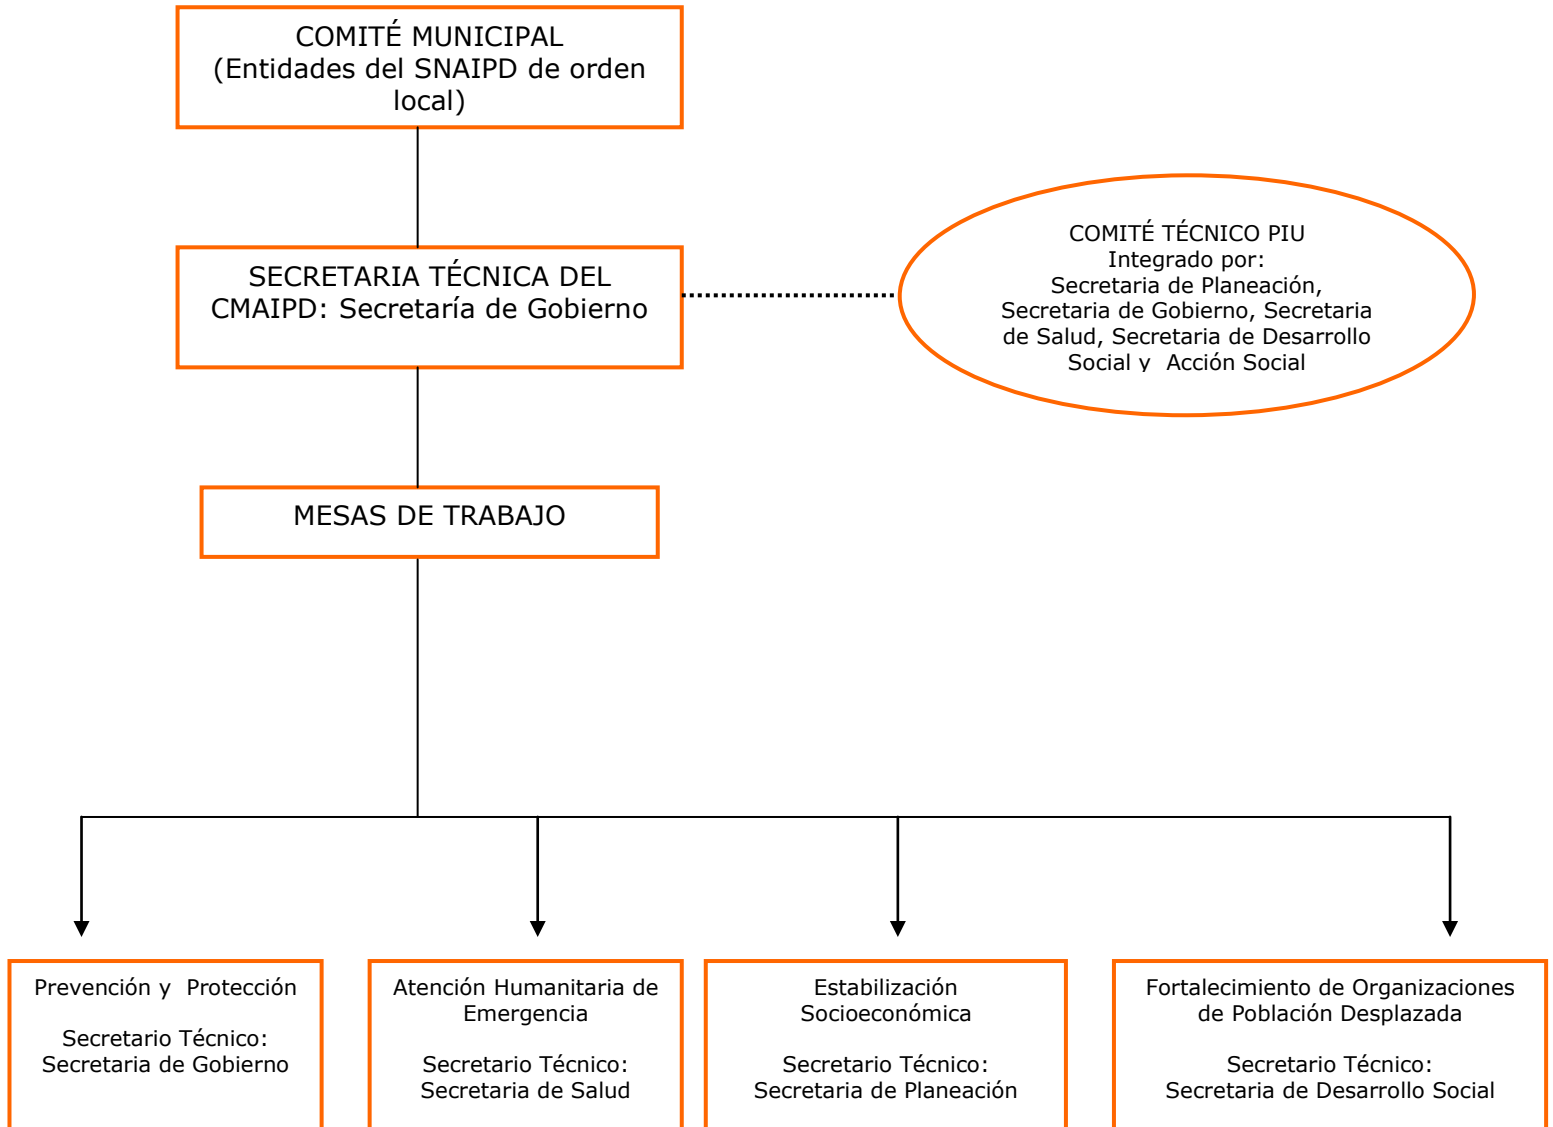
COMITÉ MUNICIPAL
(Entidades del SNAIPD de orden local)

SECRETARIA TÉCNICA DEL CMAIPD: Secretaría de Gobierno

COMITÉ TÉCNICO PIU
Integrado por:
Secretaria de Planeación, Secretaria de Gobierno, Secretaria de Salud, Secretaria de Desarrollo Social y Acción Social

MESAS DE TRABAJO

Prevención y Protección

Secretario Técnico:
Secretaria de Gobierno

Atención Humanitaria de Emergencia

Secretario Técnico:
Secretaria de Salud

Estabilización Socioeconómica

Secretario Técnico:
Secretaria de Planeación

Fortalecimiento de Organizaciones de Población Desplazada

Secretario Técnico:
Secretaria de Desarrollo Social